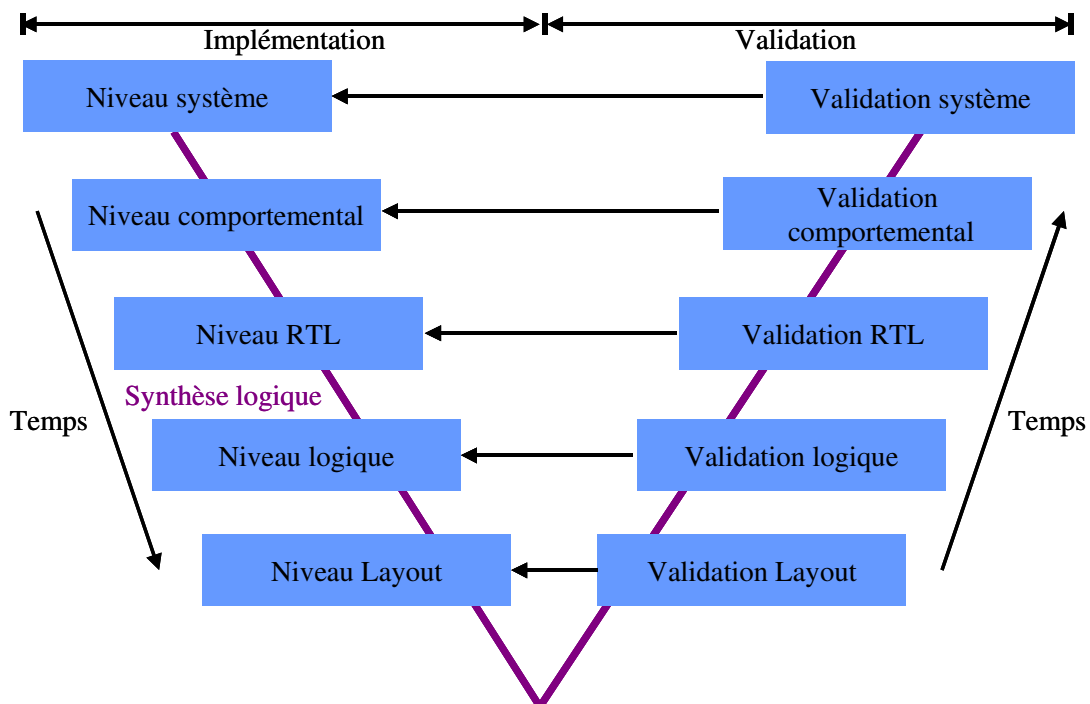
Implémentation

Validation

Niveau système

Validation système

Niveau comportemental

Validation comportemental

Niveau RTL

Validation RTL

Synthèse logique

Temps

Temps

Niveau logique

Validation logique

Niveau Layout

Validation Layout